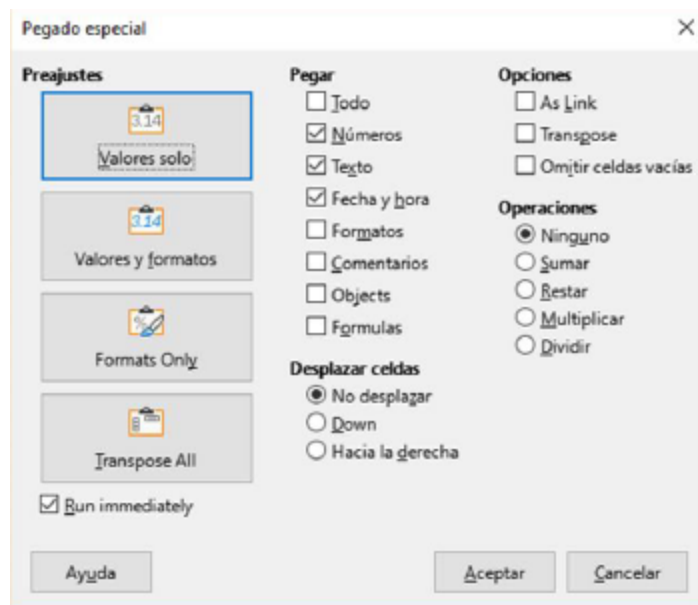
Pegado especial

Preajustes

3.14
Valores solo

3.14
Valores y formatos

Formats Only

Transpose All

☑ Run immediately

Pegar
☐ Todo
☑ Números
☑ Texto
☑ Fecha y hora
☐ Formatos
☐ Comentarios
☐ Objects
☐ Formulas

Desplazar celdas
◉ No desplazar
○ Down
○ Hacia la derecha

Opciones
☐ As Link
☐ Transpose
☐ Omitir celdas vacías

Operaciones
◉ Ninguno
○ Sumar
○ Restar
○ Multiplicar
○ Dividir

Ayuda

Aceptar

Cancelar